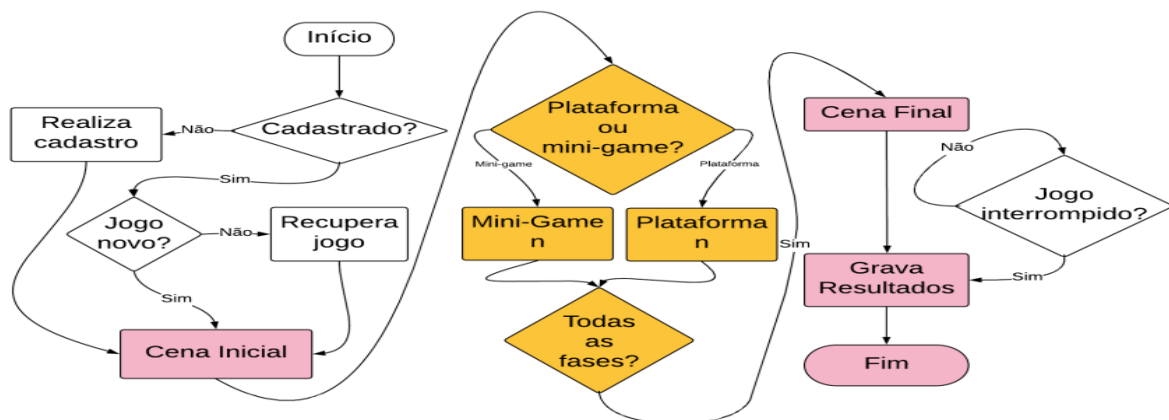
Início

Cadastrado?

Não

Realiza cadastro

Sim

Jogo novo?

Não

Recupera jogo

Sim

Cena Inicial

Plataforma ou mini-game?

Mini-game

Plataforma

Mini-Game n

Plataforma n

Todas as fases?

Sim

Cena Final

Não

Jogo interrompido?

Sim

Grava Resultados

Fim